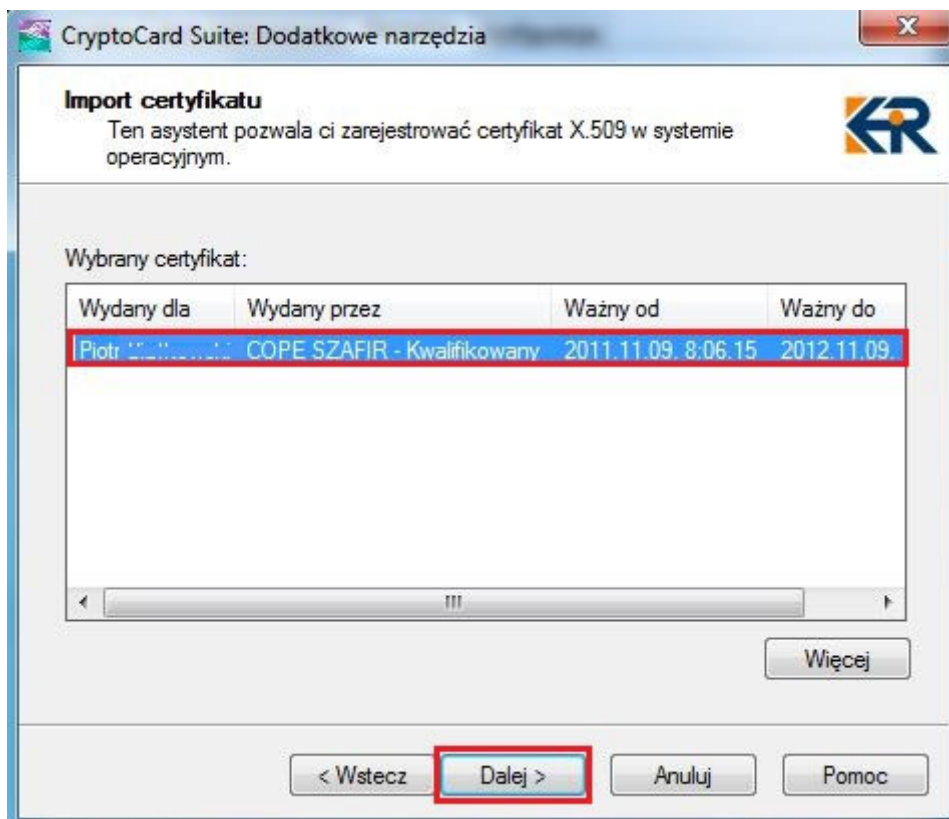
CryptoCard Suite: Dodatkowe narzędzia

Import certyfikatu
Ten asystent pozwala ci zarejestrować certyfikat X.509 w systemie operacyjnym.

Wybrany certyfikat:

| Wydany dla | Wydany przez | Ważny od | Ważny do |
|---|---|---|---|
| Piotr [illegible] | COPE SZAFIR - Kwalifikowany | 2011.11.09. 8:06.15 | 2012.11.09. |

Więcej

< Wstecz
Dalej >
Anuluj
Pomoc